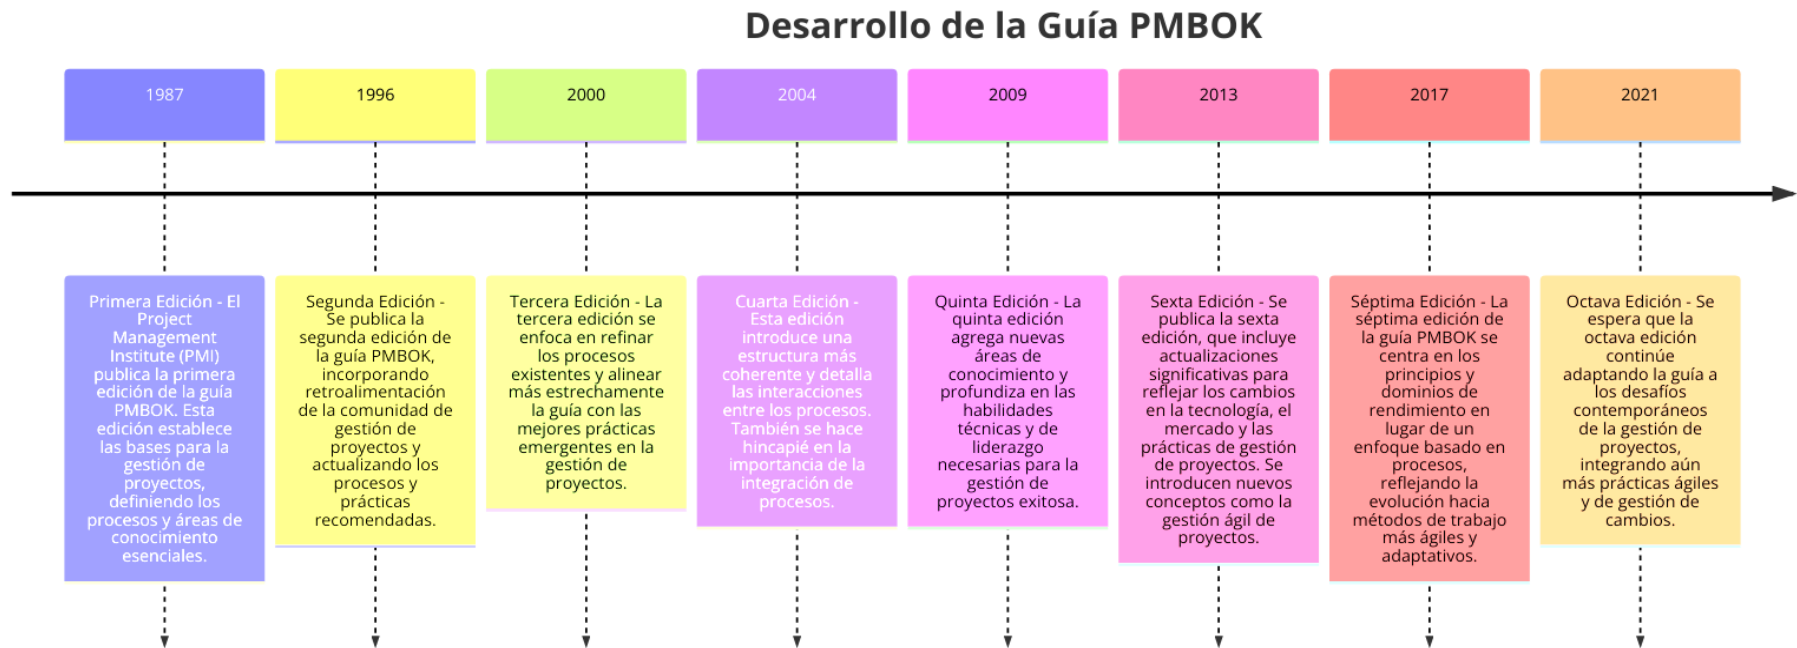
Desarrollo de la Guía PMBOK

1987

Primera Edición - El Project Management Institute (PMI) publica la primera edición de la guía PMBOK. Esta edición establece las bases para la gestión de proyectos, definiendo los procesos y áreas de conocimiento esenciales.

1996

Segunda Edición - Se publica la segunda edición de la guía PMBOK, incorporando retroalimentación de la comunidad de gestión de proyectos y actualizando los procesos y prácticas recomendadas.

2000

Tercera Edición - La tercera edición se enfoca en refinar los procesos existentes y alinear más estrechamente la guía con las mejores prácticas emergentes en la gestión de proyectos.

2004

Cuarta Edición - Esta edición introduce una estructura más coherente y detalla las interacciones entre los procesos. También se hace hincapié en la importancia de la integración de procesos.

2009

Quinta Edición - La quinta edición agrega nuevas áreas de conocimiento y profundiza en las habilidades técnicas y de liderazgo necesarias para la gestión de proyectos exitosa.

2013

Sexta Edición - Se publica la sexta edición, que incluye actualizaciones significativas para reflejar los cambios en la tecnología, el mercado y las prácticas de gestión de proyectos. Se introducen nuevos conceptos como la gestión ágil de proyectos.

2017

Séptima Edición - La séptima edición de la guía PMBOK se centra en los principios y dominios de rendimiento en lugar de un enfoque basado en procesos, reflejando la evolución hacia métodos de trabajo más ágiles y adaptativos.

2021

Octava Edición - Se espera que la octava edición continúe adaptando la guía a los desafíos contemporáneos de la gestión de proyectos, integrando aún más prácticas ágiles y de gestión de cambios.